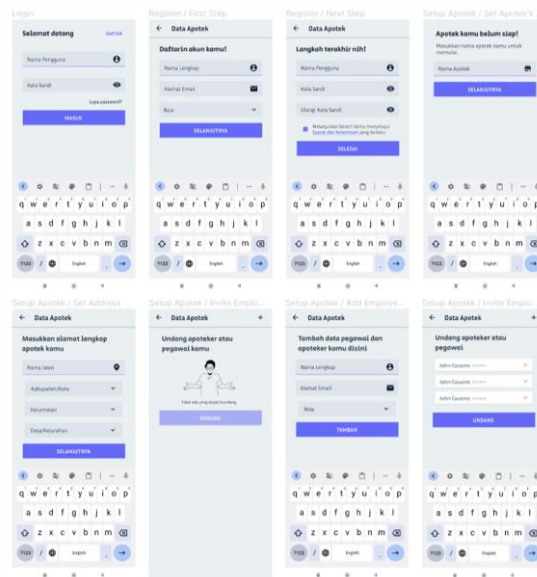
Login

Selamat datang

DAFTAR

Nama Pengguna

Kata Sandi

Lupa password?

MASUK

q w e r t y u i o p
a s d f g h j k l
z x c v b n m
?123 / English

Register / First Step

Data Apotek

Daftarin akun kamu!

Nama Lengkap

Alamat Email

Role

SELANJUTNYA

q w e r t y u i o p
a s d f g h j k l
z x c v b n m
?123 / English

Register / Next Step

Data Apotek

Langkah terakhir nih!

Nama Pengguna

Kata Sandi

Ulangi Kata Sandi

Melanjutkan berarti kamu menyetujui Syarat dan Ketentuan yang berlaku

SELESAI

q w e r t y u i o p
a s d f g h j k l
z x c v b n m
?123 / English

Setup Apotek / Set Apotek's

Apotek kamu belum siap!

Masukkan nama apotek kamu untuk memulai

Nama Apotek

SELANJUTNYA

q w e r t y u i o p
a s d f g h j k l
z x c v b n m
?123 / English

Setup Apotek / Set Address

Data Apotek

Masukkan alamat lengkap apotek kamu

Nama Jalan

Kabupaten/Kota

Kecamatan

Desa/Kelurahan

SELANJUTNYA

q w e r t y u i o p
a s d f g h j k l
z x c v b n m
?123 / English

Setup Apotek / Invite Emplo...

Data Apotek

Undang apoteker atau pegawai kamu

Tidak ada yang dapat diundang

UNDANG

Setup Apotek / Add Employe...

Data Apotek

Tambah data pegawai dan apoteker kamu disini

Nama Lengkap

Alamat Email

Role

TAMBAH

q w e r t y u i o p
a s d f g h j k l
z x c v b n m
?123 / English

Setup Apotek / Invite Emplo...

Data Apotek

Undang apoteker atau pegawai

John Cousins

John Cousins

John Cousins

UNDANG

q w e r t y u i o p
a s d f g h j k l
z x c v b n m
?123 / English